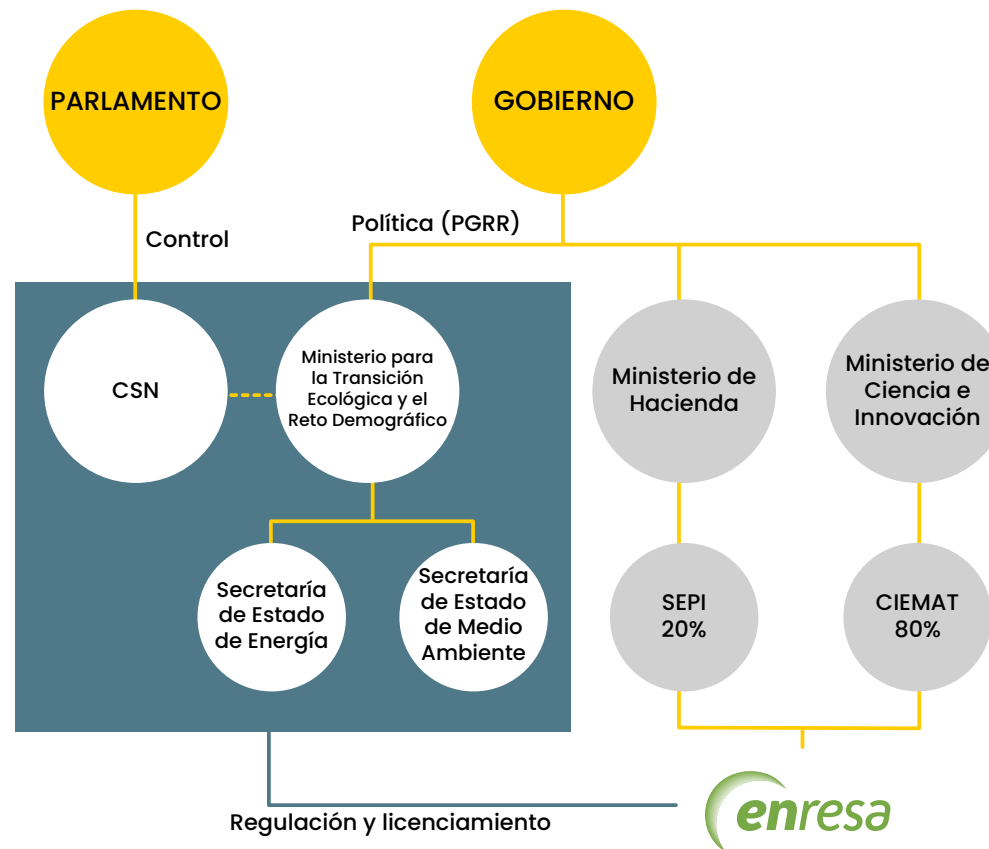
PARLAMENTO

GOBIERNO

Control

Política (PGRR)

CSN

Ministerio para la Transición Ecológica y el Reto Demográfico

Ministerio de Hacienda

Ministerio de Ciencia e Innovación

Secretaría de Estado de Energía

Secretaría de Estado de Medio Ambiente

SEPI 20%

CIEMAT 80%

Regulación y licenciamiento

enresa